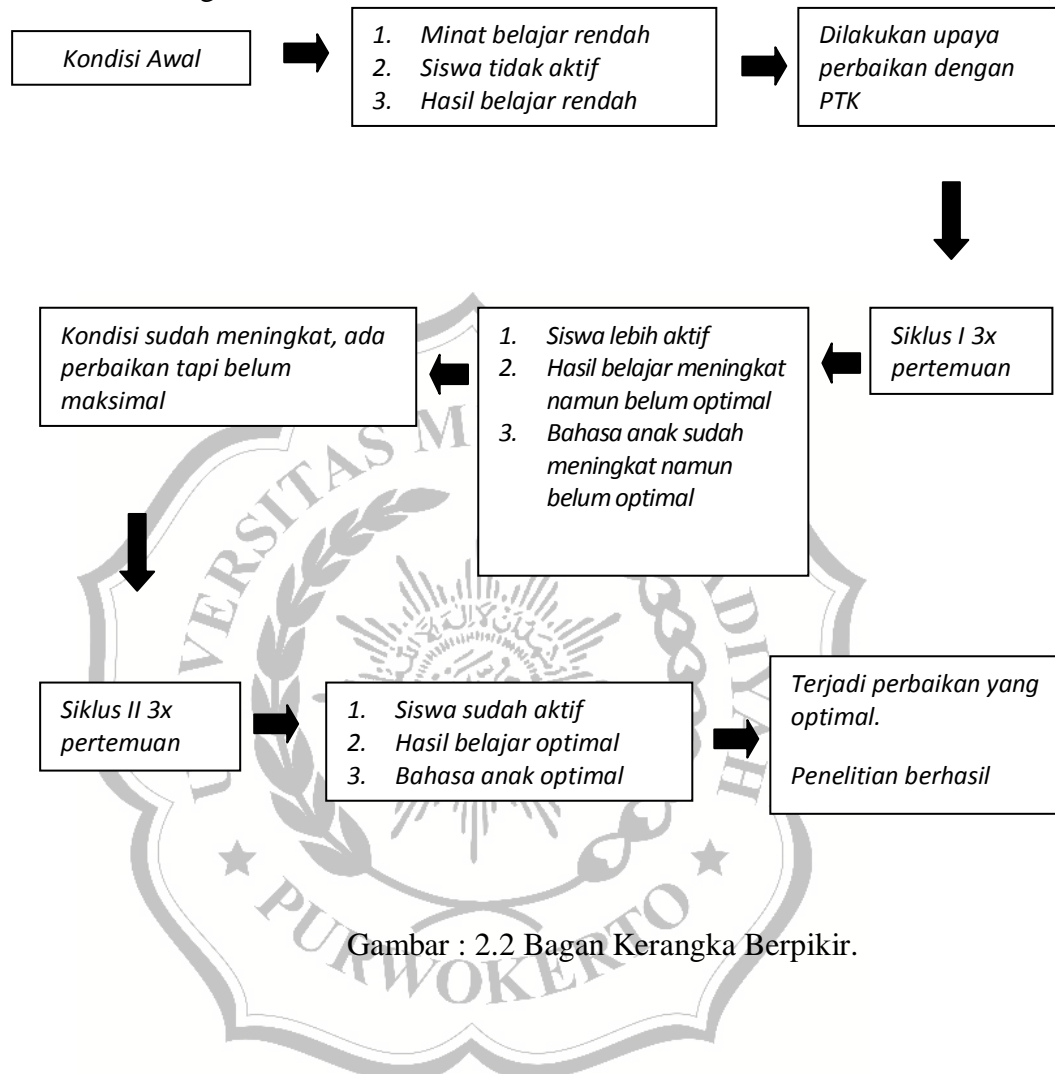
Kondisi Awal

1. Minat belajar rendah
2. Siswa tidak aktif
3. Hasil belajar rendah

Dilakukan upaya perbaikan dengan PTK

Siklus I 3x pertemuan

1. Siswa lebih aktif
2. Hasil belajar meningkat namun belum optimal
3. Bahasa anak sudah meningkat namun belum optimal

Kondisi sudah meningkat, ada perbaikan tapi belum maksimal

Siklus II 3x pertemuan

1. Siswa sudah aktif
2. Hasil belajar optimal
3. Bahasa anak optimal

Terjadi perbaikan yang optimal.

Penelitian berhasil

Gambar : 2.2 Bagan Kerangka Berpikir.

UNIVERSITAS MUHAMMADIYAH PURWOKERTO